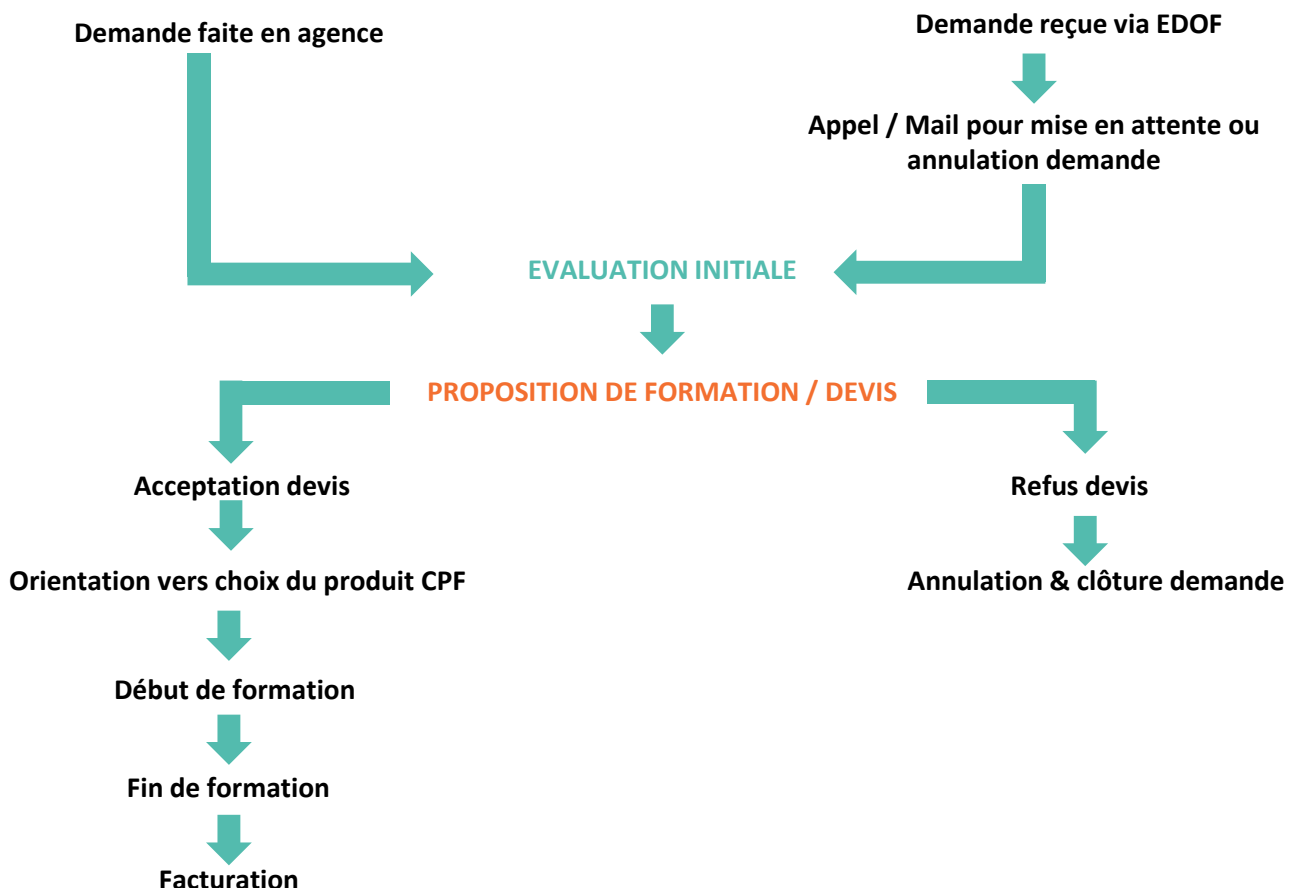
Demande faite en agence

Demande reçue via EDOF

Appel / Mail pour mise en attente ou annulation demande

EVALUATION INITIALE

PROPOSITION DE FORMATION / DEVIS

Acceptation devis

Orientation vers choix du produit CPF

Début de formation

Fin de formation

Facturation

Refus devis

Annulation & clôture demande